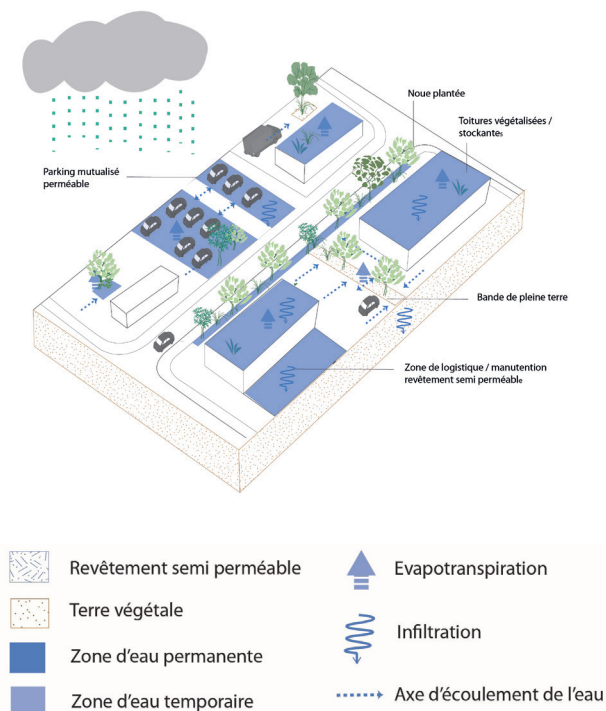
Noue plantée

Toitures végétalisées / stockantes

Parking mutualisé perméable

Bande de pleine terre

Zone de logistique / manutention revêtement semi perméable

Revêtement semi perméable

Terre végétale

Zone d'eau permanente

Zone d'eau temporaire

Evapotranspiration

Infiltration

Axe d'écoulement de l'eau